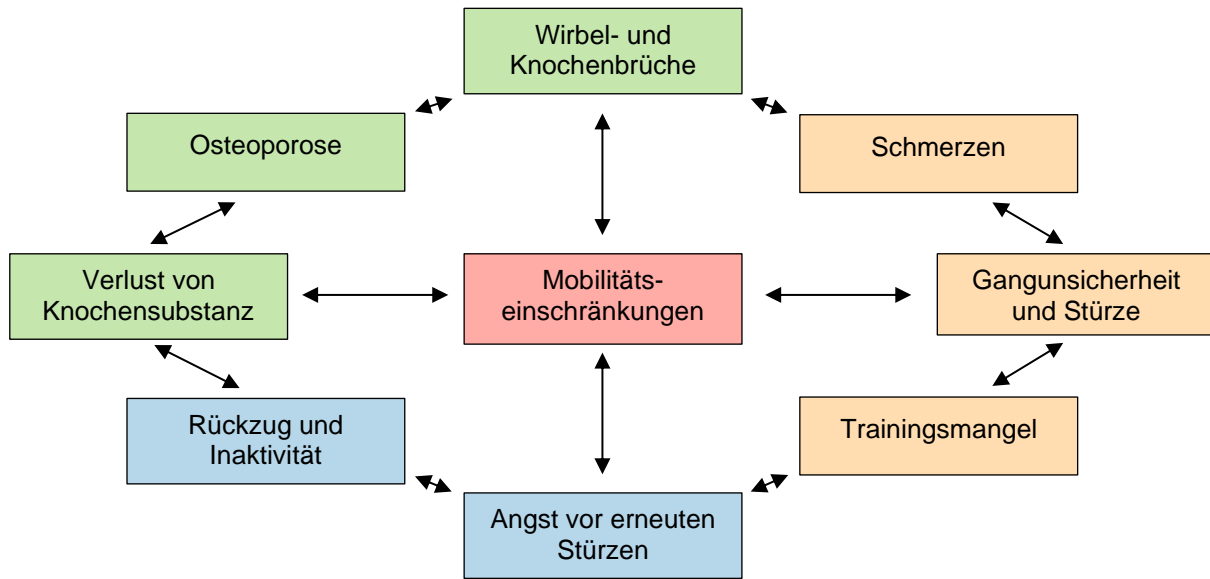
Wirbel- und Knochenbrüche

Osteoporose

Schmerzen

Verlust von Knochensubstanz

Mobilitätseinschränkungen

Gangunsicherheit und Stürze

Rückzug und Inaktivität

Trainingsmangel

Angst vor erneuten Stürzen